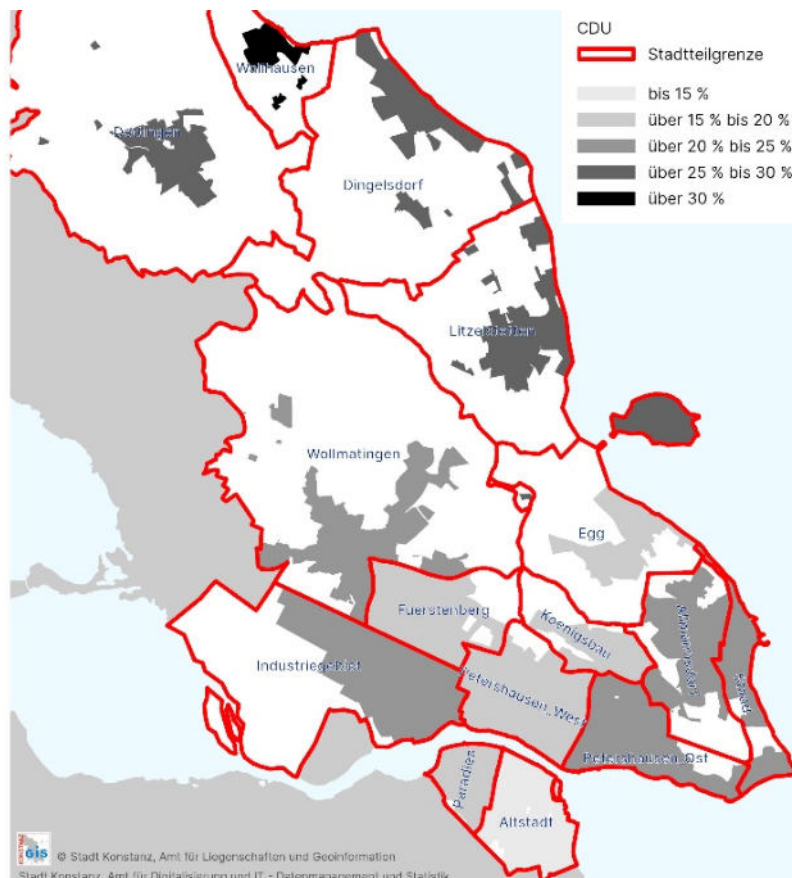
CDU
Stadtteilgrenze
bis 15 %
über 15 % bis 20 %
über 20 % bis 25 %
über 25 % bis 30 %
über 30 %

Wallhausen
Dettingen
Dingelsdorf
Litzelstetten
Wollmatingen
Egg
Fuerstenberg
Koenigsbau
Allmannsdorf
Staad
Industriegebiet
Petershausen-West
Petershausen-Ost
Paradies
Altstadt

KONSTANZ GIS © Stadt Konstanz, Amt für Liegenschaften und Geoinformation
Stadt Konstanz, Amt für Digitalisierung und IT - Datenmanagement und Statistik